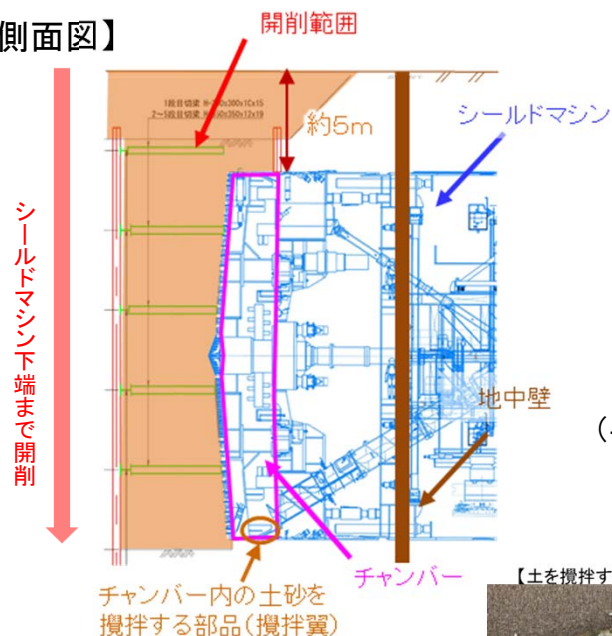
側面図】

開削範囲

1段目切梁 H-300x300x10x15
2~5段目切梁 H-350x350x12x19

約5m

シールドマシン

シールドマシン下端まで開削

地中壁

(

チャンバー

チャンバー内の土砂を撹拌する部品(撹拌翼)

【土を撹拌す